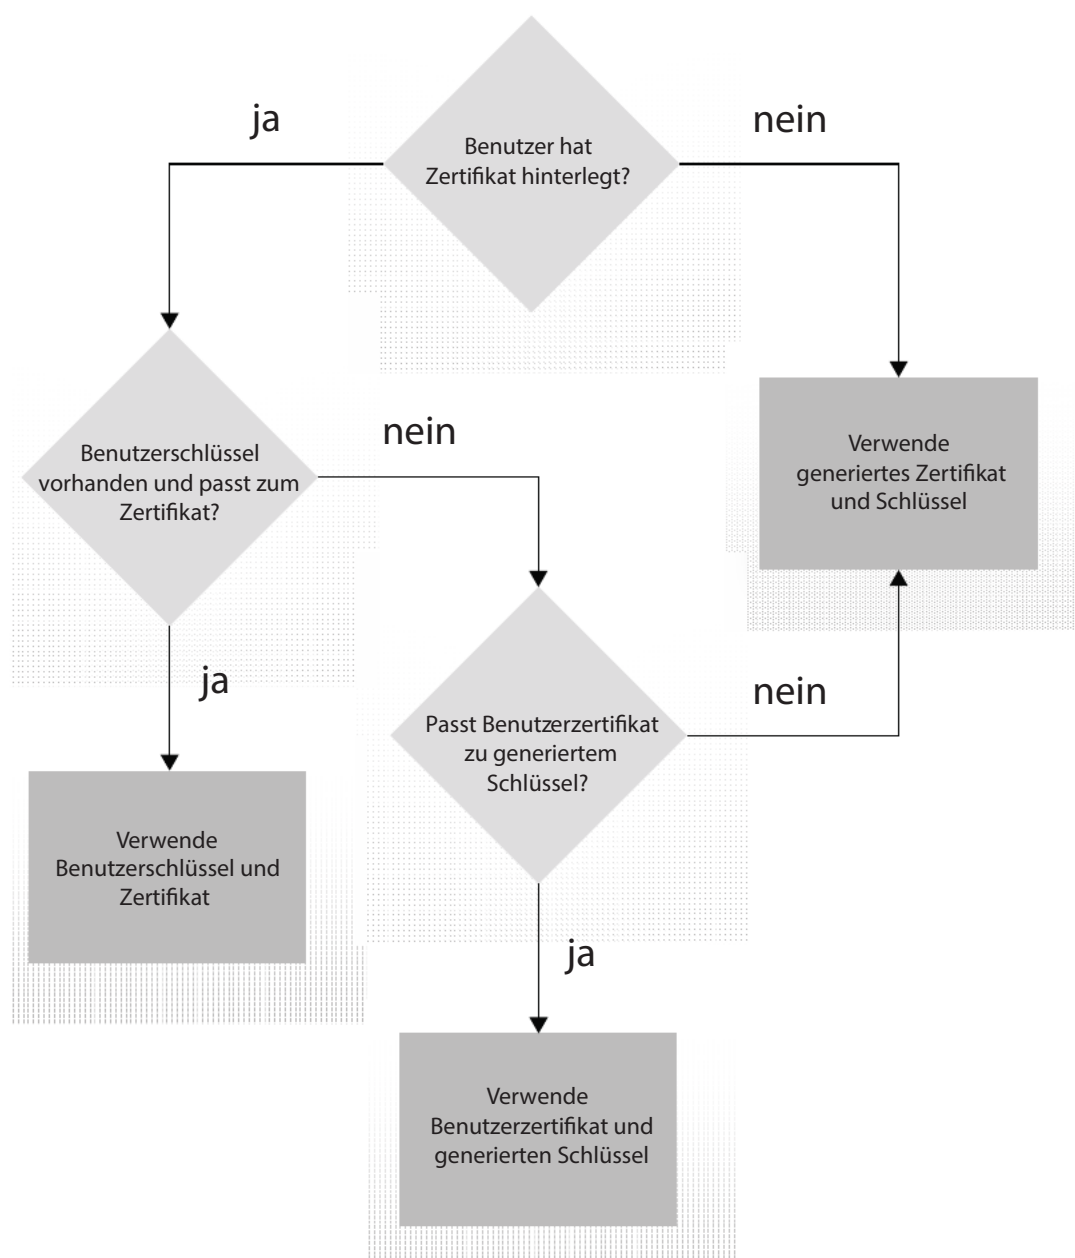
Benutzer hat Zertifikat hinterlegt?

ja

nein

Benutzerschlüssel vorhanden und passt zum Zertifikat?

nein

Verwende generiertes Zertifikat und Schlüssel

ja

Passt Benutzerzertifikat zu generiertem Schlüssel?

nein

Verwende Benutzerschlüssel und Zertifikat

ja

Verwende Benutzerzertifikat und generierten Schlüssel